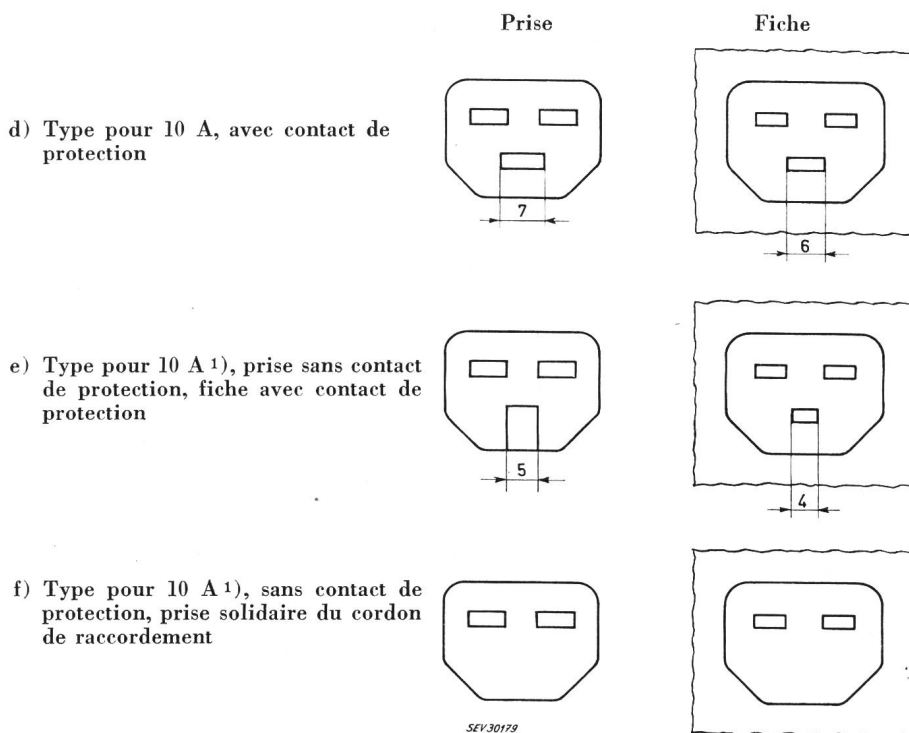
Prise

Fiche

d) Type pour 10 A, avec contact de protection

7

6

e) Type pour 10 A $^{1)}$, prise sans contact de protection, fiche avec contact de protection

5

4

f) Type pour 10 A $^{1)}$, sans contact de protection, prise solidaire du cordon de raccordement

SEV30179